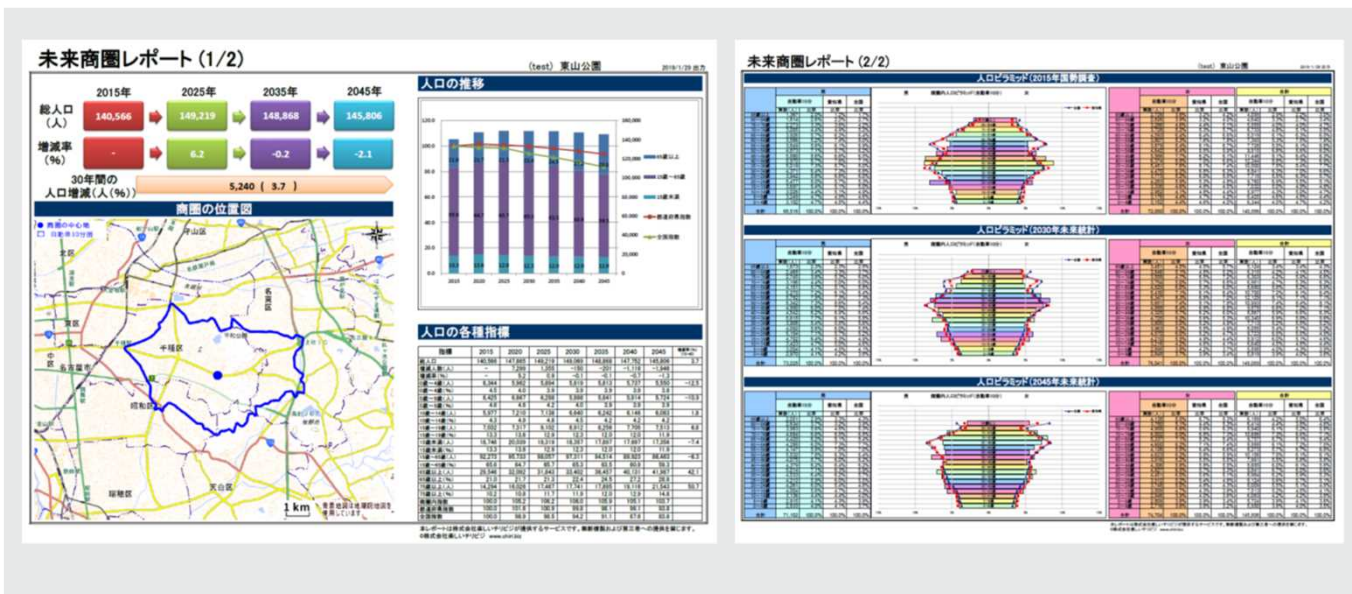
未来商圏レポート（1/2）

(test) 東山公園

| | 2015年 | 2025年 | 2035年 | 2045年 |
|---|---|---|---|---|
| 総人口（人） | 140,566 | 149,219 | 148,868 | 145,806 |
| 増減率（%） | - | 6.2 | -0.2 | -2.1 |

30年間の人口増減（人(%)）　5,240（ 3.7 ）

商圏の位置図

商圏の中心地

守山区

名東区

千種区

中区

昭和区

天白区

瑞穂区

1 km

人口の推移

人口の各種指標

未来商圏レポート（2/2）

(test) 東山公園

人口ピラミッド（2015年国勢調査）

人口ピラミッド（2030年未来統計）

人口ピラミッド（2045年未来統計）